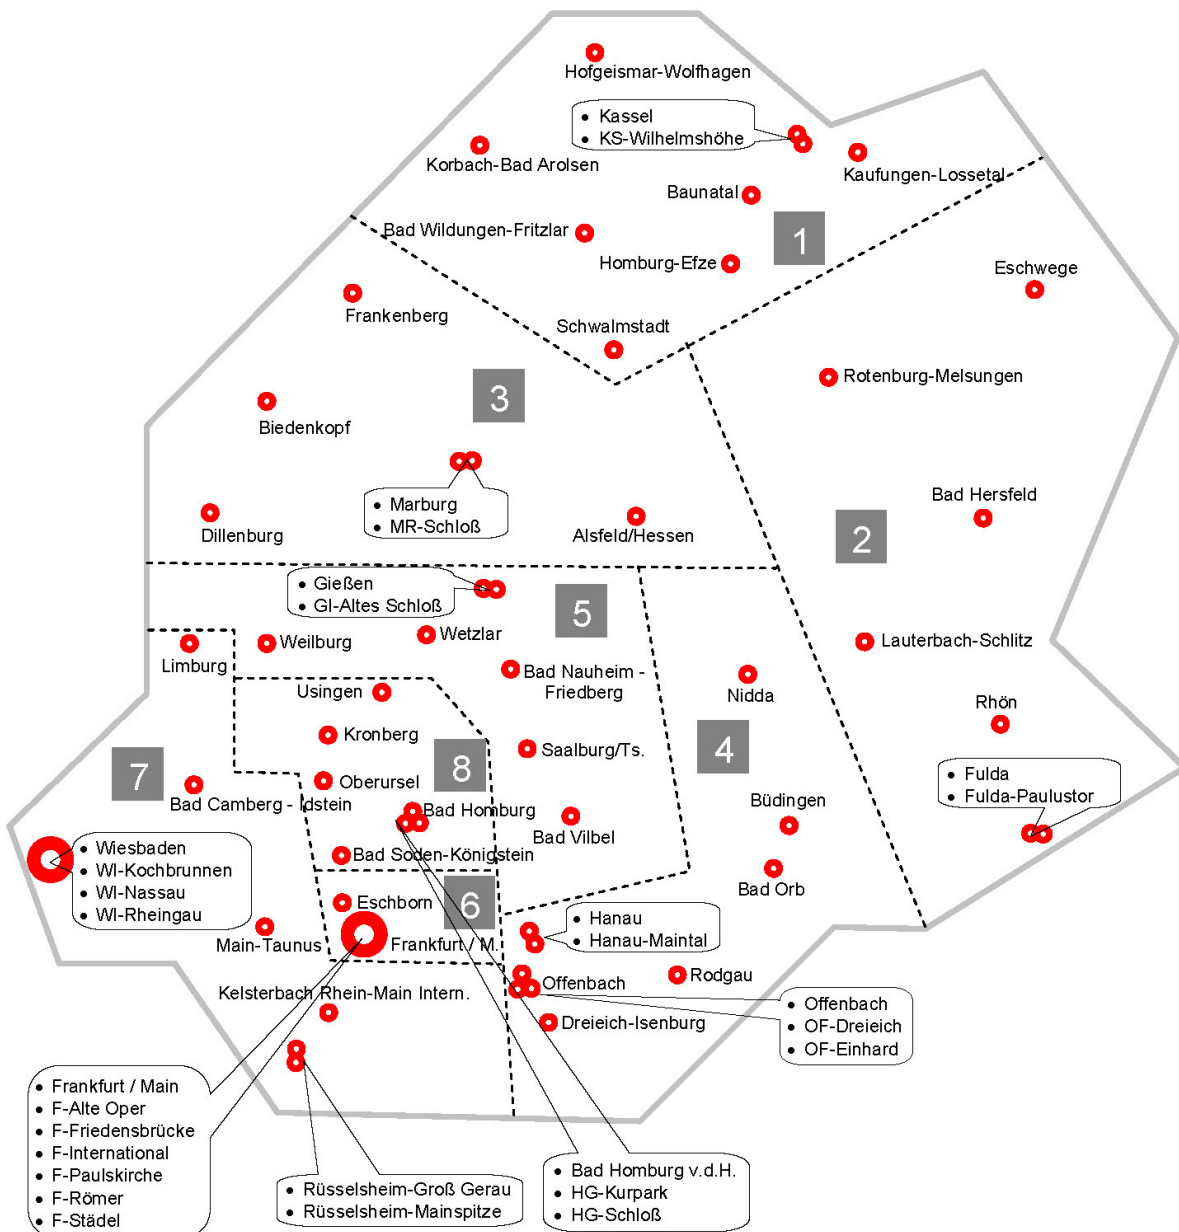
Hofgeismar-Wolfhagen

• Kassel
• KS-Wilhelmshöhe

Korbach-Bad Arolsen

Kaufungen-Lossetal

Baunatal

Bad Wildungen-Fritzlar

1

Homburg-Efze

Eschwege

Frankenberg

Schwalmstadt

Rotenburg-Melsungen

3

Biedenkopf

Bad Hersfeld

• Marburg
• MR-Schloß

Dillenburg

Alsfeld/Hessen

2

• Gießen
• GI-Altes Schloß

5

Lauterbach-Schlitz

Weilburg

Wetzlar

Limburg

Bad Nauheim - Friedberg

Nidda

Usingen

Rhön

Kronberg

8

Saalburg/Ts.

4

7

Oberursel

• Fulda
• Fulda-Paulustor

Bad Camberg - Idstein

Bad Homburg

Büdingen

Bad Vilbel

• Wiesbaden
• WI-Kochbrunnen
• WI-Nassau
• WI-Rheingau

Bad Soden-Königstein

Bad Orb

Eschborn

6

• Hanau
• Hanau-Maintal

Main-Taunus

Frankfurt / M.

Rodgau

Offenbach

Kelsterbach Rhein-Main Intern.

• Offenbach
• OF-Dreieich
• OF-Einhard

Dreieich-Isenburg

• Frankfurt / Main
• F-Alte Oper
• F-Friedensbrücke
• F-International
• F-Paulskirche
• F-Römer
• F-Städel

• Rüsselsheim-Groß Gerau
• Rüsselsheim-Mainspitze

• Bad Homburg v.d.H.
• HG-Kurpark
• HG-Schloß